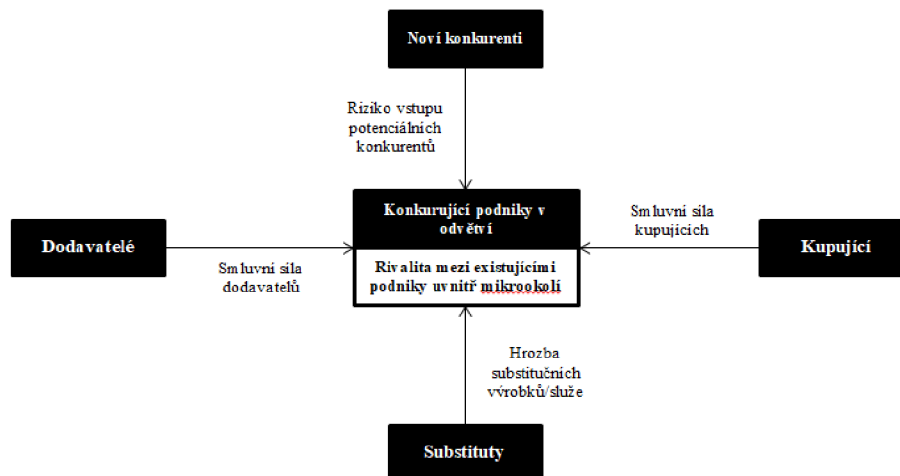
Noví konkurenti

Riziko vstupu potenciálních konkurentů

Konkurující podniky v odvětví

Rivalita mezi existujícími podniky uvnitř mikrookolí

Dodavatelé

Smluvní síla dodavatelů

Smluvní síla kupujících

Kupující

Hrozba substitučních výrobků/služe

Substituty